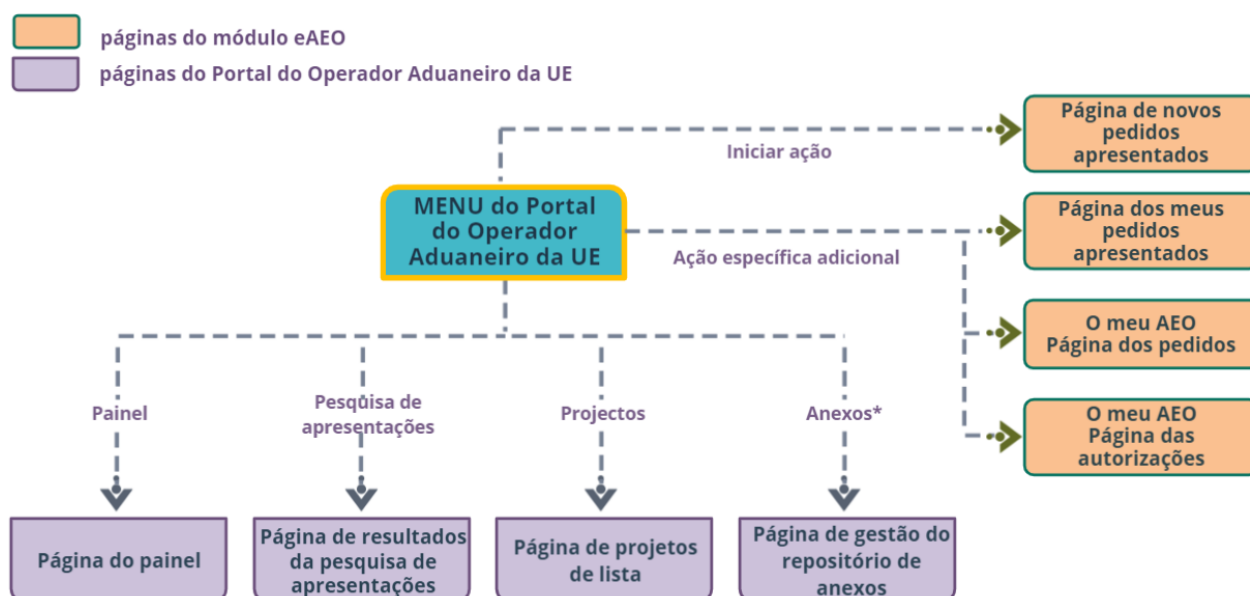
páginas do módulo eAEO
páginas do Portal do Operador Aduaneiro da UE

Página de novos pedidos apresentados

Iniciar ação

MENU do Portal do Operador Aduaneiro da UE

Página dos meus pedidos apresentados

Ação específica adicional

O meu AEO Página dos pedidos

O meu AEO Página das autorizações

Painel

Pesqùisa de apresentações

Projectos

Anexos*

Página do painel

Página de resultados da pesquisa de apresentações

Página de projetos de lista

Página de gestão do repositório de anexos